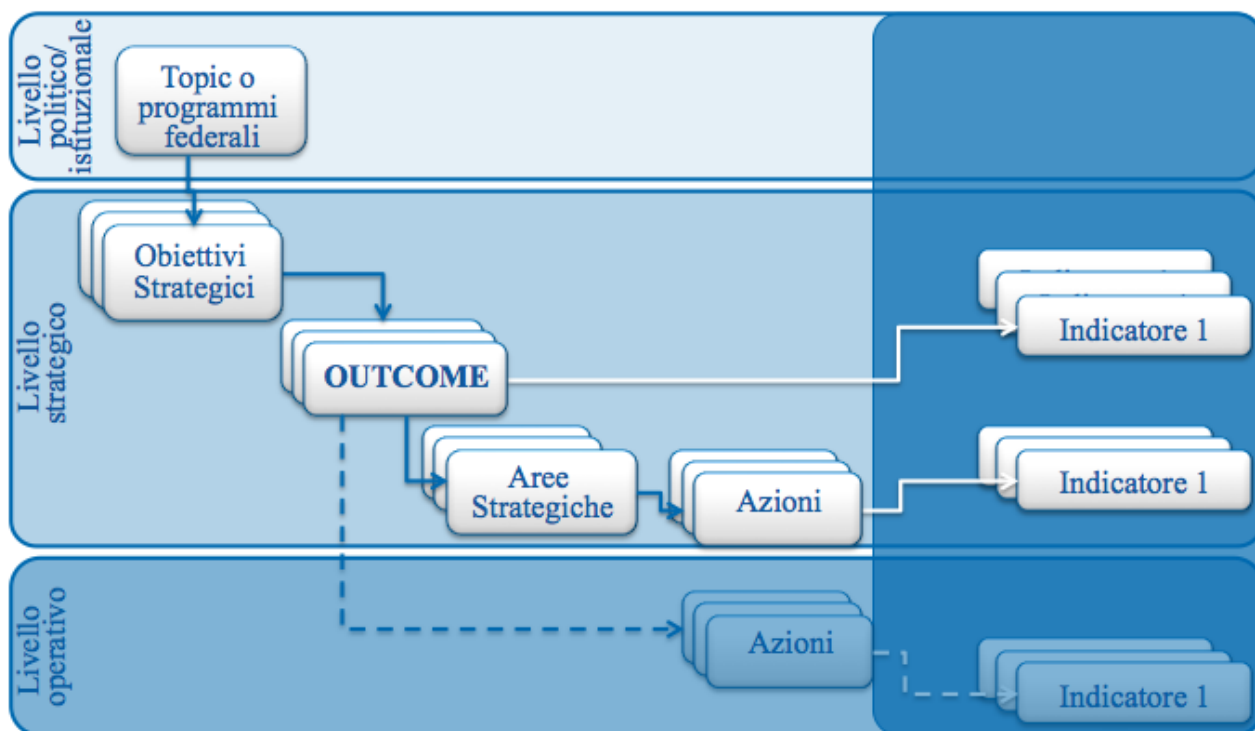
Livello politico/ istituzionale

Topic o programmi federali

Livello strategico

Obiettivi Strategici

OUTCOME

Aree Strategiche

Azioni

Indicatore 1

Indicatore 1

Livello operativo

Azioni

Indicatore 1